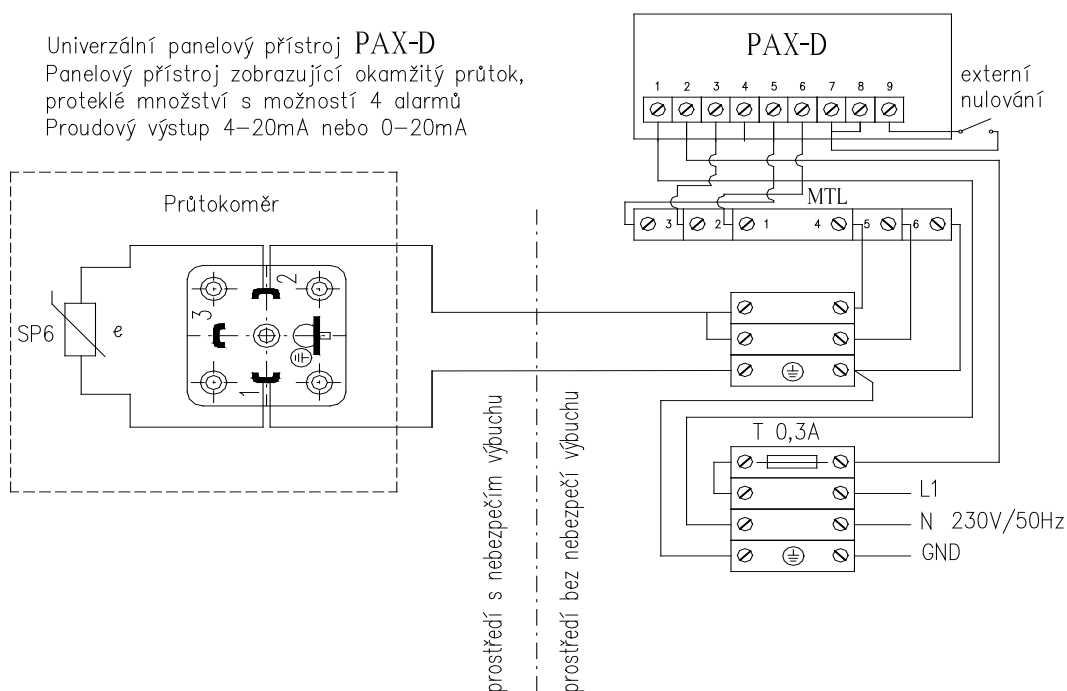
Univerzální panelový přístroj PAX-D
Panelový přístroj zobrazující okamžitý průtok, proteklé množství s možností 4 alarmů
Proudový výstup 4–20mA nebo 0–20mA

PAX-D
1 2 3 4 5 6 7 8 9
externí nulování

MTL
3 2 1 4 5 6

Průtokoměr
SP6
e
1 2 3

T 0,3A
L1
N 230V/50Hz
GND

prostředí s nebezpečím výbuchu
prostředí bez nebezpečí výbuchu